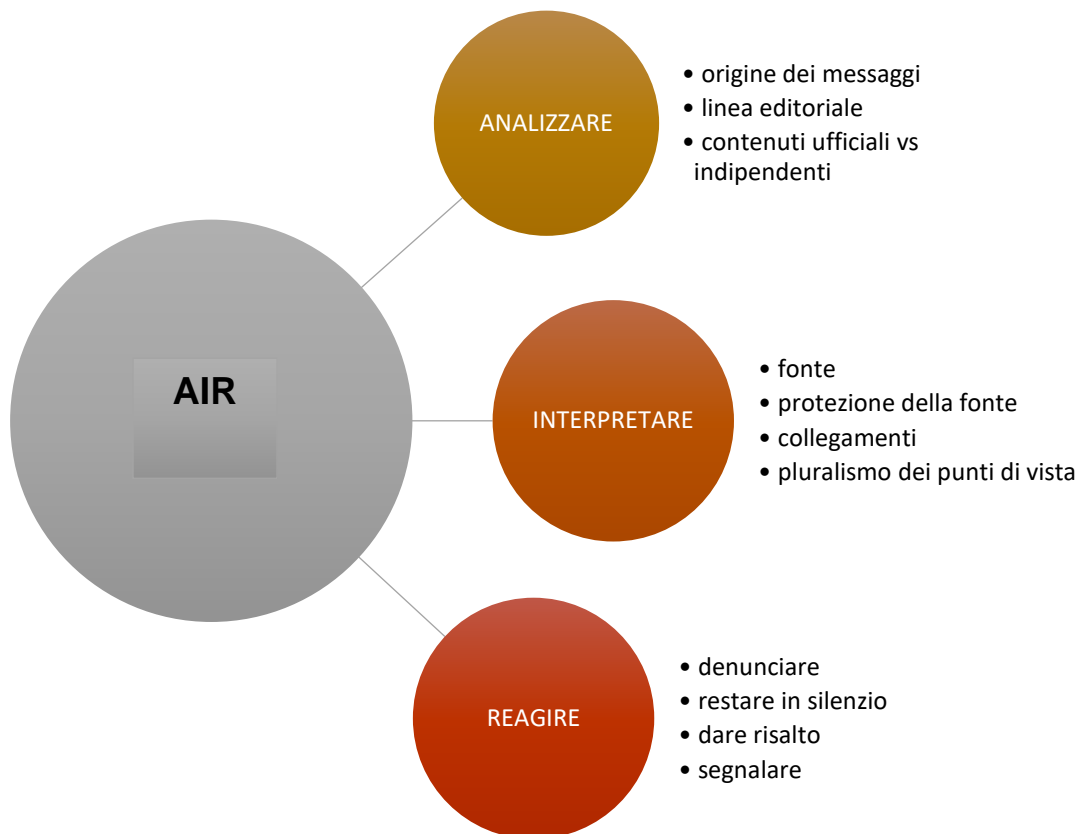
AIR

ANALIZZARE

• origine dei messaggi
• linea editoriale
• contenuti ufficiali vs indipendenti

INTERPRETARE

• fonte
• protezione della fonte
• collegamenti
• pluralismo dei punti di vista

REAGIRE

• denunciare
• restare in silenzio
• dare risalto
• segnalare